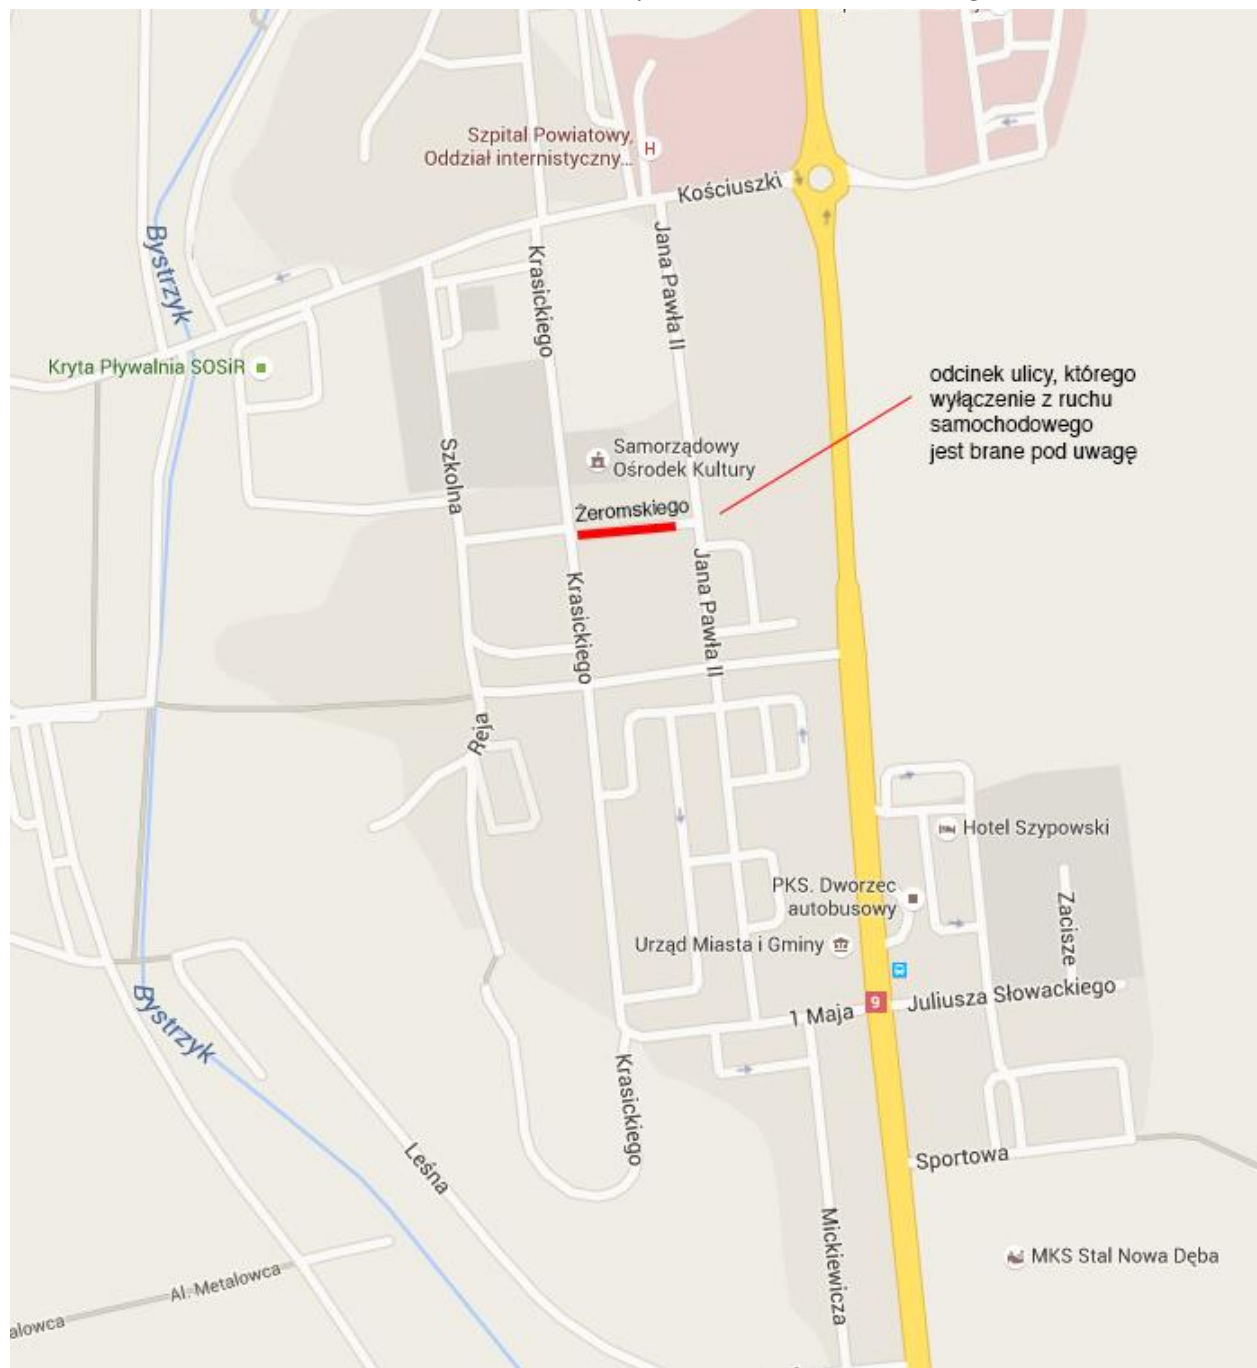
Szpital Powiatowy, Oddział internistyczny...

Kościuszki

Bystrzyk

Krasickiego

Jana Pawła II

Kryta Pływalnia SOSiR

odcinek ulicy, którego wyłączenie z ruchu samochodowego jest brane pod uwagę

Szkolna

Samorządowy Ośrodek Kultury

Żeromskiego

Krasickiego

Jana Pawła II

Reja

Hotel Szypowski

PKS. Dworzec autobusowy

Zacisze

Urząd Miasta i Gminy

Bystrzyk

9

1 Maja

Juliusza Słowackiego

Krasickiego

Leśna

Sportowa

MKS Stal Nowa Dęba

Mickiewicza

Al. Metalowca

alowca